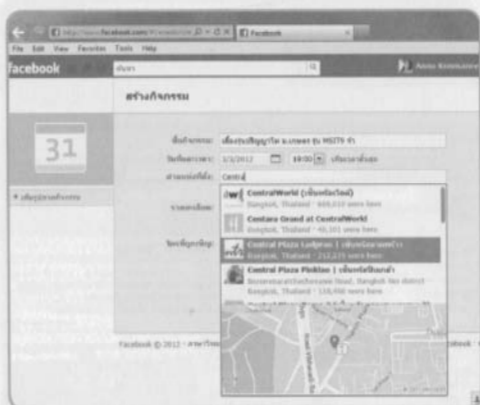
http://www.facebook.com/ Facebook
File Edit View Favorites Tools Help
facebook
สร้างกิจกรรม
31
ชื่อกิจกรรม: เลี้ยงรุ่นปริญญาโท
วันที่และเวลา: 3/3/2012 18:00
สถานที่: Centra
CentralWorld (เซ็นทรัลเวิลด์)
Bangkok, Thailand · 489,010 were here
Centara Grand at CentralWorld
Bangkok, Thailand · 45,301 were here
Central Plaza Ladprao | เซ็นทรัลลาดพร้าว
Bangkok, Thailand · 212,225 were here
Central Plaza Pinklao | เซ็นทรัลปิ่นเกล้า
Bangkok, Thailand · 138,990 were here
Facebook © 2012